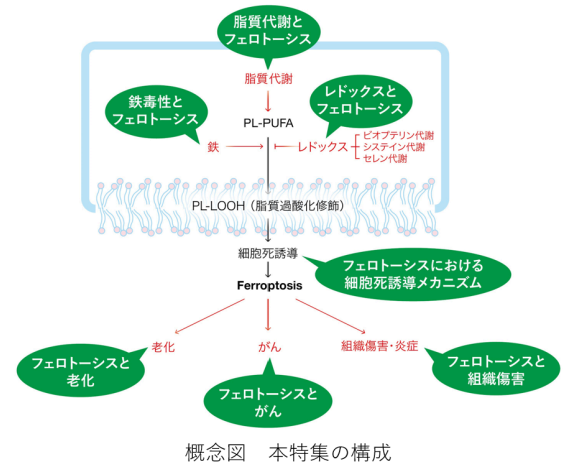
脂質代謝と
フェロトーシス

脂質代謝

鉄毒性と
フェロトーシス

レドックスと
フェロトーシス

PL-PUFA

鉄

レドックス

ビオプテリン代謝
システイン代謝
セレン代謝

PL-LOOH（脂質過酸化修飾）

細胞死誘導

フェロトーシスにおける
細胞死誘導メカニズム

Ferroptosis

老化

がん

組織傷害・炎症

フェロトーシスと
老化

フェロトーシスと
がん

フェロトーシスと
組織傷害

概念図　本特集の構成